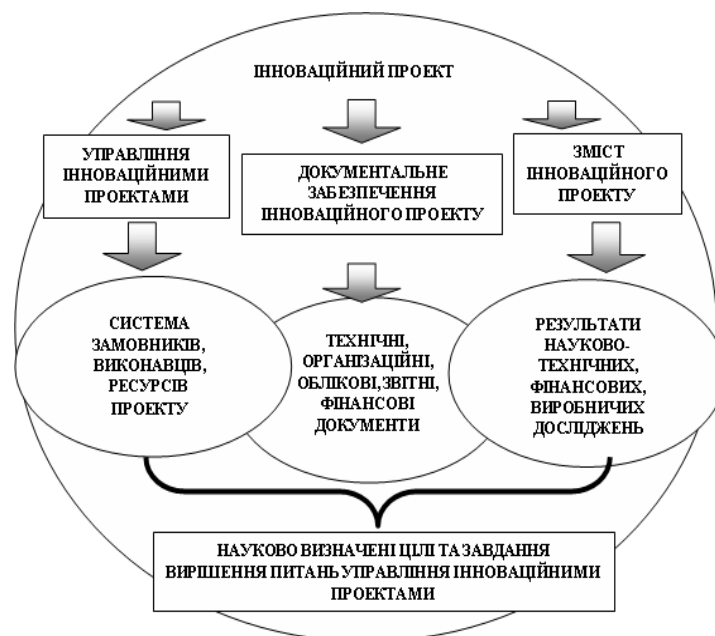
ІННОВАЦІЙНИЙ ПРОЕКТ

УПРАВЛІННЯ ІННОВАЦІЙНИМИ ПРОЕКТАМИ

ДОКУМЕНТАЛЬНЕ ЗАБЕЗПЕЧЕННЯ ІННОВАЦІЙНОГО ПРОЕКТУ

ЗМІСТ ІННОВАЦІЙНОГО ПРОЕКТУ

СИСТЕМА ЗАМОВНИКІВ, ВИКОНАВЦІВ, РЕСУРСІВ ПРОЕКТУ

ТЕХНІЧНІ, ОРГАНІЗАЦІЙНІ, ОБЛІКОВІ, ЗВІТНІ, ФІНАНСОВІ ДОКУМЕНТИ

РЕЗУЛЬТАТИ НАУКОВО-ТЕХНІЧНИХ, ФІНАНСОВИХ, ВИРОБНИЧИХ ДОСЛІДЖЕНЬ

НАУКОВО ВИЗНАЧЕНІ ЦІЛІ ТА ЗАВДАННЯ ВИРШЕННЯ ПИТАНЬ УПРАВЛІННЯ ІННОВАЦІЙНИМИ ПРОЕКТАМИ